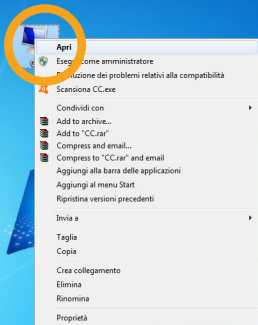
Apri
Esegui come amministratore
Risoluzione dei problemi relativi alla compatibilità
Scansiona CC.exe
Condividi con
Add to archive...
Add to "CC.rar"
Compress and email...
Compress to "CC.rar" and email
Aggiungi alla barra delle applicazioni
Aggiungi al menu Start
Ripristina versioni precedenti
Invia a
Taglia
Copia
Crea collegamento
Elimina
Rinomina
Proprietà